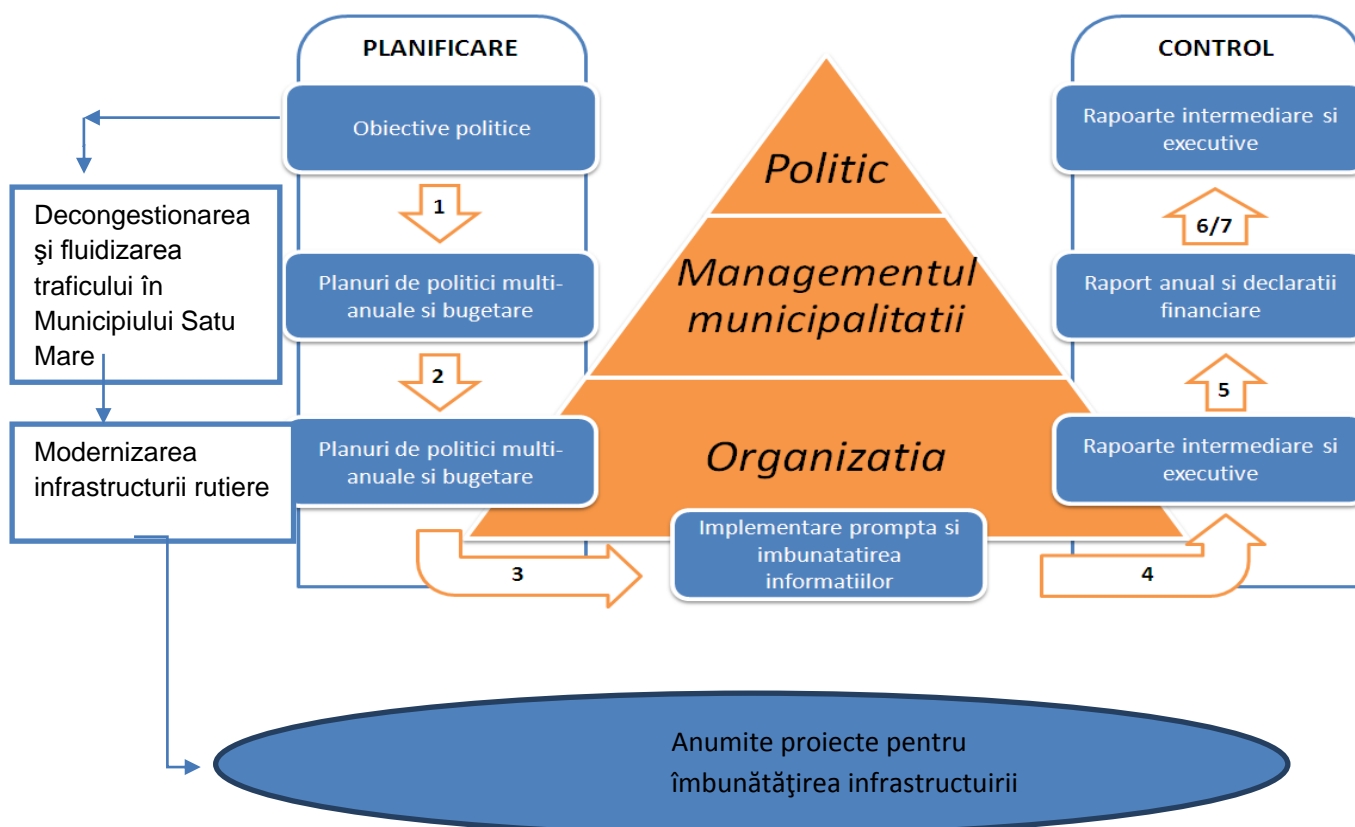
PLANIFICARE

Obiective politice

1

Planuri de politici multi-anuale si bugetare

2

Planuri de politici multi-anuale si bugetare

Decongestionarea şi fluidizarea traficului în Municipiului Satu Mare

Modernizarea infrastructurii rutiere

Politic

Managementul municipalitatii

Organizatia

3

Implementare prompta si imbunatatirea informatiilor

4

CONTROL

Rapoarte intermediare si executive

6/7

Raport anual si declaratii financiare

5

Rapoarte intermediare si executive

Anumite proiecte pentru îmbunătăţirea infrastructuirii